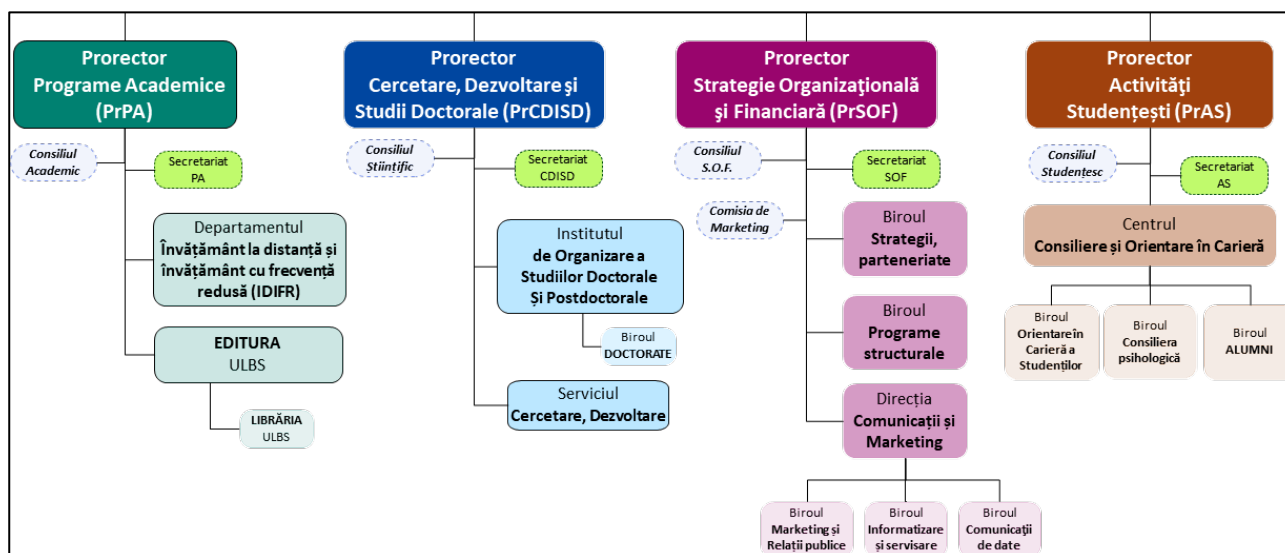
Prorector Programe Academice (PrPA)

Consiliul Academic

Secretariat PA

Departamentul Învățământ la distanță și învățământ cu frecvență redusă (IDIFR)

EDITURA ULBS

LIBRĂRIA ULBS

Prorector Cercetare, Dezvoltare şi Studii Doctorale (PrCDISD)

Consiliul Ştiinţific

Secretariat CDISD

Institutul de Organizare a Studiilor Doctorale Și Postdoctorale

Biroul DOCTORATE

Serviciul Cercetare, Dezvoltare

Prorector Strategie Organizaţională şi Financiară (PrSOF)

Consiliul S.O.F.

Secretariat SOF

Comisia de Marketing

Biroul Strategii, parteneriate

Biroul Programe structurale

Direcția Comunicații și Marketing

Biroul Marketing și Relații publice

Biroul Informatizare și servisare

Biroul Comunicații de date

Prorector Activităţi Studențești (PrAS)

Consiliul Studențesc

Secretariat AS

Centrul Consiliere și Orientare în Carieră

Biroul Orientare în Carieră a Studenților

Biroul Consiliera psihologică

Biroul ALUMNI